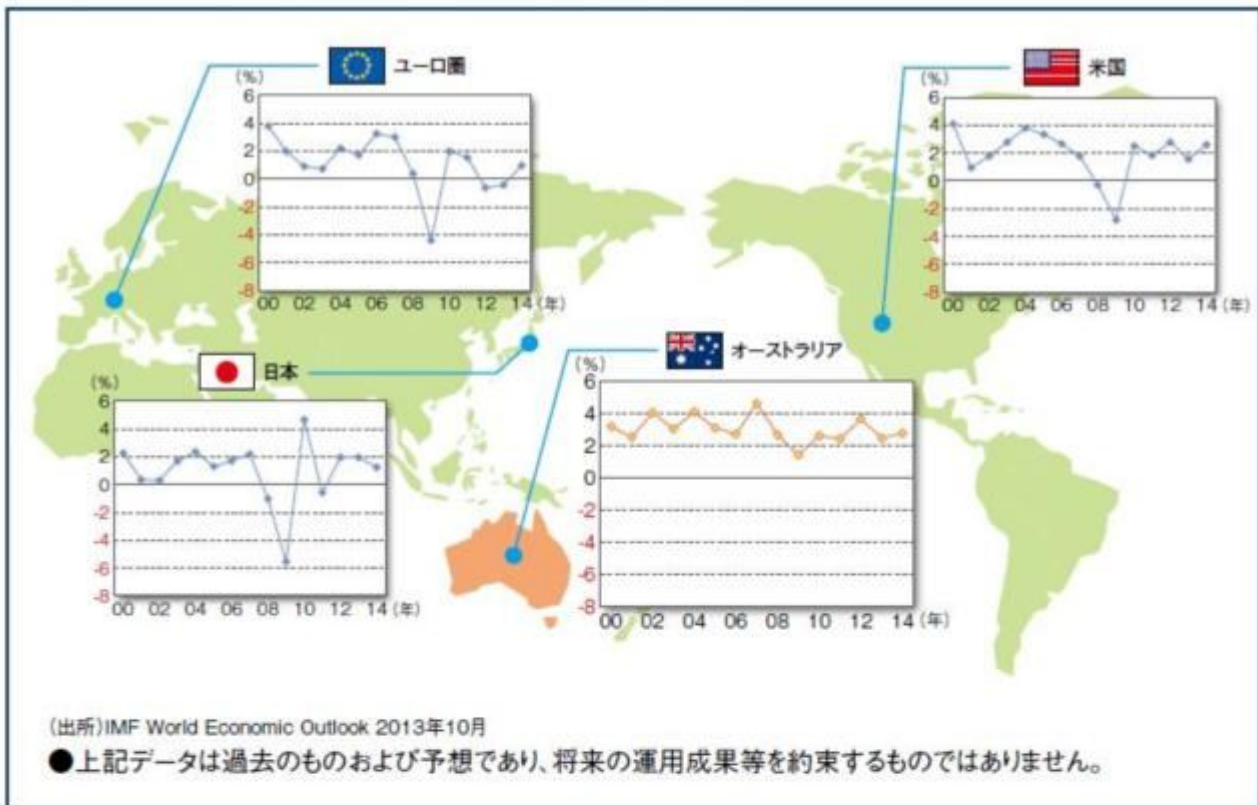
ユーロ圏

(%)
6
4
2
0
-2
-4
-6
-8
00 02 04 06 08 10 12 14 (年)

米国

(%)
6
4
2
0
-2
-4
-6
-8
00 02 04 06 08 10 12 14 (年)

日本

(%)
6
4
2
0
-2
-4
-6
-8
00 02 04 06 08 10 12 14 (年)

オーストラリア

(%)
6
4
2
0
-2
-4
-6
-8
00 02 04 06 08 10 12 14 (年)

(出所)IMF World Economic Outlook 2013年10月

●上記データは過去のものおよび予想であり、将来の運用成果等を約束するものではありません。